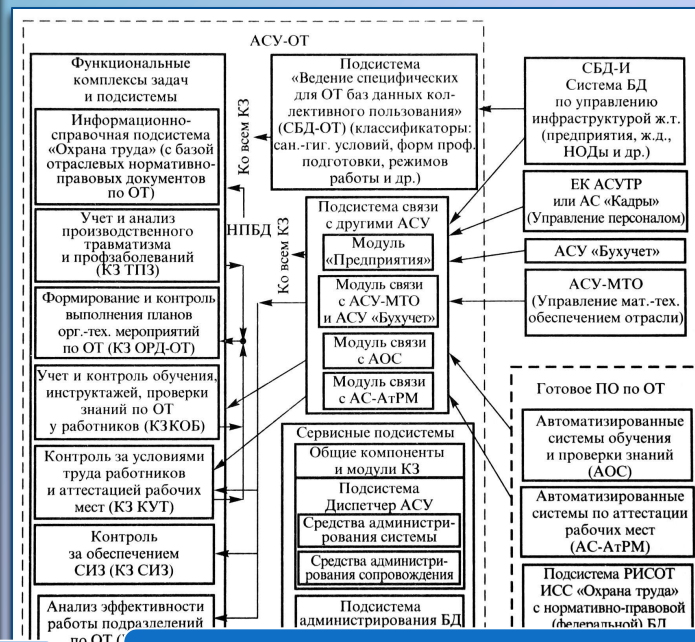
АСУ-ОТ

Функциональные комплексы задач и подсистемы

Информационно-справочная подсистема «Охрана труда» (с базой отраслевых нормативно-правовых документов по ОТ)

Учет и анализ производственного травматизма и профзаболеваний (КЗ ТПЗ)

Формирование и контроль выполнения планов орг.-тех. мероприятий по ОТ (КЗ ОРД-ОТ)

Учет и контроль обучения, инструктажей, проверки знаний по ОТ у работников (КЗКОБ)

Контроль за условиями труда работников и аттестацией рабочих мест (КЗ КУТ)

Контроль за обеспечением СИЗ (КЗ СИЗ)

Анализ эффективности работы подразделений по ОТ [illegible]

Ко всем КЗ

НПБД

Ко всем КЗ

Подсистема «Ведение специфических для ОТ баз данных коллективного пользования» (СБД-ОТ) (классификаторы: сан.-гиг. условий, форм проф. подготовки, режимов работы и др.)

Подсистема связи с другими АСУ

Модуль «Предприятия»

Модуль связи с АСУ-МТО и АСУ «Бухучет»

Модуль связи с АОС

Модуль связи с АС-АтРМ

Сервисные подсистемы

Общие компоненты и модули КЗ

Подсистема Диспетчер АСУ

Средства администрирования системы

Средства администрирования сопровождения

Подсистема администрирования БД

СБД-И Система БД по управлению инфраструктурой ж.т. (предприятия, ж.д., НОДы и др.)

ЕК АСУТР или АС «Кадры» (Управление персоналом)

АСУ «Бухучет»

АСУ-МТО (Управление мат.-тех. обеспечением отрасли)

Готовое ПО по ОТ

Автоматизированные системы обучения и проверки знаний (АОС)

Автоматизированные системы по аттестации рабочих мест (АС-АтРМ)

Подсистема РИСОТ ИСС «Охрана труда» с нормативно-правовой (федеральной) БД